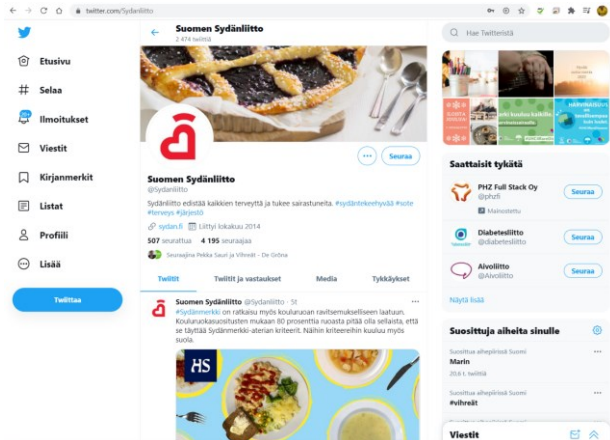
twitter.com/Sydanliitto

Etusivu
Selaa
Ilmoitukset
Viestit
Kirjanmerkit
Listat
Profiili
Lisää
Twiittaa

Suomen Sydänliitto
2 474 twiittiä

Seuraa

Suomen Sydänliitto
@Sydanliitto

Sydänliitto edistää kaikkien terveyttä ja tukee sairastuneita. #sydäntekeehyvää #sote #terveys #järjestö

sydan.fi Liittyi lokakuu 2014

507 seurattua 4 195 seuraajaa

Seuraajina Pekka Sauri ja Vihreät - De Gröna

Twiitit Twiitit ja vastaukset Media Tykkäykset

Suomen Sydänliitto @Sydanliitto · 5t
#Sydänmerkki on ratkaisu myös kouluruoan ravitsemukselliseen laatuun. Kouluruokasuositusten mukaan 80 prosenttia ruoasta pitää olla sellaista, että se täyttää Sydänmerkki-aterian kriteerit. Näihin kriteereihin kuuluu myös suola.

HS

Hae Twitteristä

Saattaisit tykätä

PHZ Full Stack Oy
@phzfi
Mainostettu
Seuraa

Diabetesliitto
@diabetesliitto
Seuraa

Aivoliitto
@Aivoliitto
Seuraa

Näytä lisää

Suosittuja aiheita sinulle

Suosittua aihepiirissä Suomi
Marin
20,6 t. twiittiä

Suosittua aihepiirissä Suomi
#vihreät

Viestit